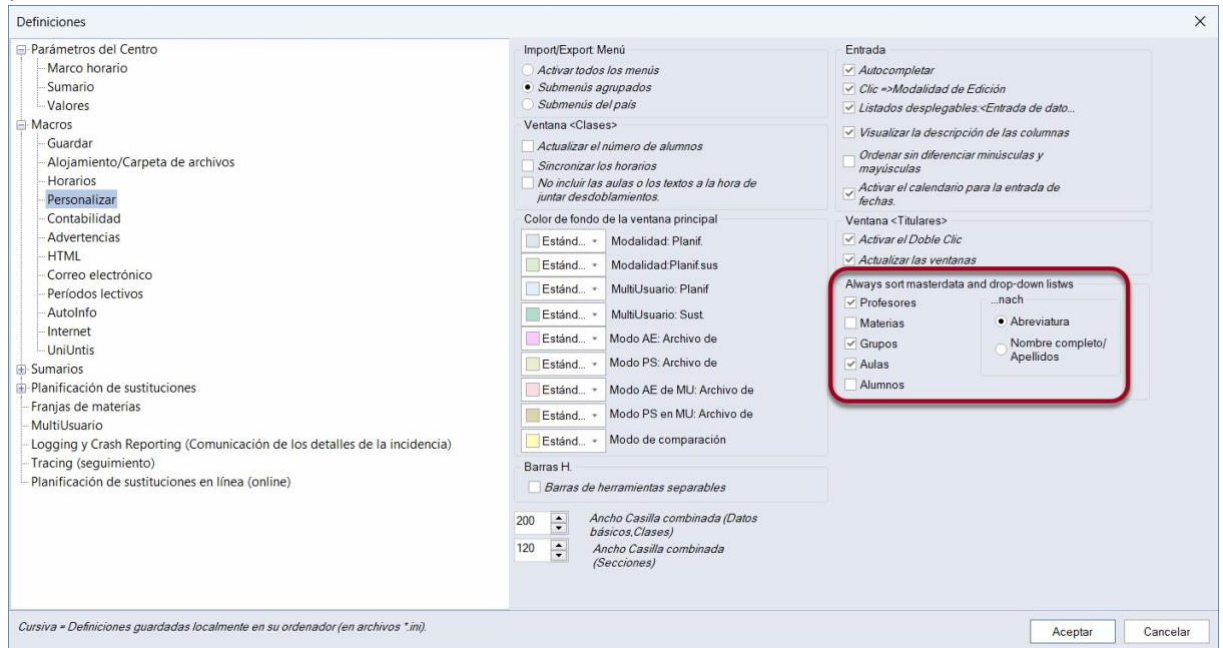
Definiciones

Parámetros del Centro
Marco horario
Sumario
Valores
Macros
Guardar
Alojamiento/Carpeta de archivos
Horarios
Personalizar
Contabilidad
Advertencias
HTML
Correo electrónico
Períodos lectivos
AutoInfo
Internet
UniUntis
Sumarios
Planificación de sustituciones
Franjas de materias
MultiUsuario
Logging y Crash Reporting (Comunicación de los detalles de la incidencia)
Tracing (seguimiento)
Planificación de sustituciones en línea (online)

Import/Export Menú
Activar todos los menús
Submenús agrupados
Submenús del país

Ventana <Clases>
Actualizar el número de alumnos
Sincronizar los horarios
No incluir las aulas o los textos a la hora de juntar desdoblamientos.

Color de fondo de la ventana principal
Estánd... Modalidad: Planif.
Estánd... Modalidad:Planif.sus
Estánd... MultiUsuario: Planif
Estánd... MultiUsuario: Sust.
Estánd... Modo AE: Archivo de
Estánd... Modo PS: Archivo de
Estánd... Modo AE de MU: Archivo de
Estánd... Modo PS en MU: Archivo de
Estánd... Modo de comparación

Barras H.
Barras de herramientas separables

200 Ancho Casilla combinada (Datos básicos,Clases)
120 Ancho Casilla combinada (Secciones)

Entrada
Autocompletar
Clic =>Modalidad de Edición
Listados desplegables:<Entrada de dato...
Visualizar la descripción de las columnas
Ordenar sin diferenciar minúsculas y mayúsculas
Activar el calendario para la entrada de fechas.

Ventana <Titulares>
Activar el Doble Clic
Actualizar las ventanas

Always sort masterdata and drop-down listws
Profesores
Materias
Grupos
Aulas
Alumnos
...nach
Abreviatura
Nombre completo/ Apellidos

Cursiva = Definiciones guardadas localmente en su ordenador (en archivos *.ini).
Aceptar
Cancelar